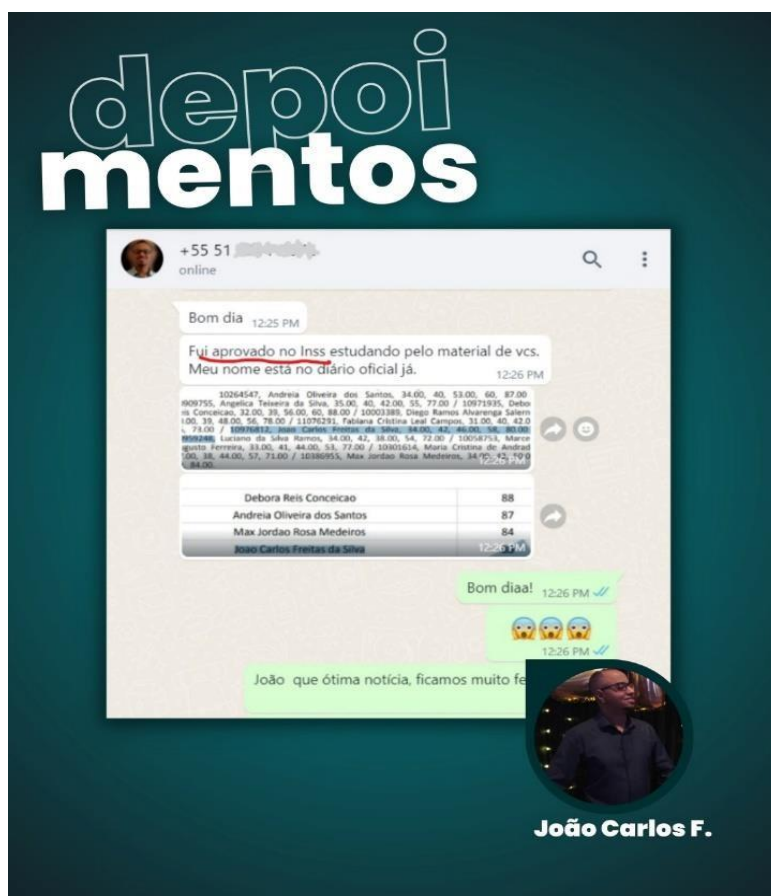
depoi
mentos

+55 51 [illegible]
online

Bom dia 12:25 PM

Fui aprovado no Inss estudando pelo material de vcs. Meu nome está no diário oficial já. 12:26 PM

10264547, Andreia Oliveira dos Santos, 34.00, 40, 53.00, 60, 87.00 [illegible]909755, Angelica Teixeira da Silva, 35.00, 40, 42.00, 55, 77.00 / 10971935, Debo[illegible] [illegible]is Conceicao, 32.00, 39, 56.00, 60, 88.00 / 10003389, Diego Ramos Alvarenga Salern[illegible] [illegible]00, 39, 48.00, 56, 78.00 / 11076291, Fabiana Cristina Leal Campos, 31.00, 40, 42.0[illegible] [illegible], 73.00 / 10976812, Joao Carlos Freitas da Silva, 34.00, 42, 46.00, 58, 80.00 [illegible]959248, Luciano da Silva Ramos, 34.00, 42, 38.00, 54, 72.00 / 10058753, Marce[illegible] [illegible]gusto Ferreira, 33.00, 41, 44.00, 53, 77.00 / 10301614, Maria Cristina de Andrad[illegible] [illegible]00, 38, 44.00, 57, 71.00 / 10386955, Max Jordao Rosa Medeiros, 34.00, 42, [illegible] 84.00. 12:26 PM

| | |
|---|---|
| Debora Reis Conceicao | 88 |
| Andreia Oliveira dos Santos | 87 |
| Max Jordao Rosa Medeiros | 84 |
| Joao Carlos Freitas da Silva | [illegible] |

12:26 PM

Bom diaa! 12:26 PM

😱😱😱
12:26 PM

João que ótima notícia, ficamos muito fe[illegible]

João Carlos F.